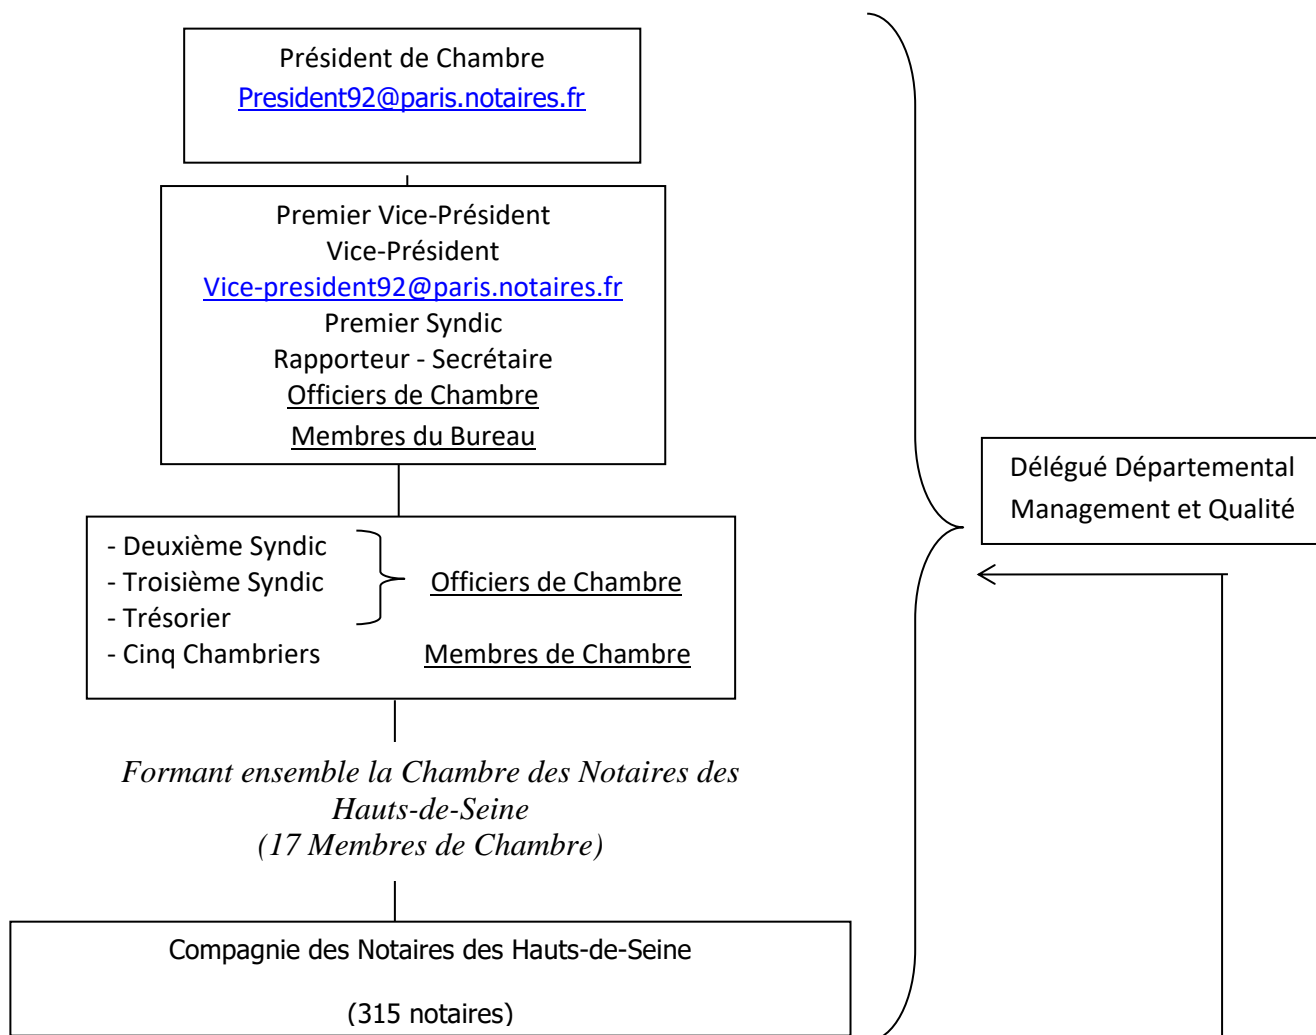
Président de Chambre
President92@paris.notaires.fr

Premier Vice-Président
Vice-Président
Vice-president92@paris.notaires.fr
Premier Syndic
Rapporteur - Secrétaire
Officiers de Chambre
Membres du Bureau

- Deuxième Syndic
- Troisième Syndic
- Trésorier
Officiers de Chambre
- Cinq Chambriers
Membres de Chambre

*Formant ensemble la Chambre des Notaires des Hauts-de-Seine*
*(17 Membres de Chambre)*

Compagnie des Notaires des Hauts-de-Seine

(315 notaires)

Délégué Départemental
Management et Qualité